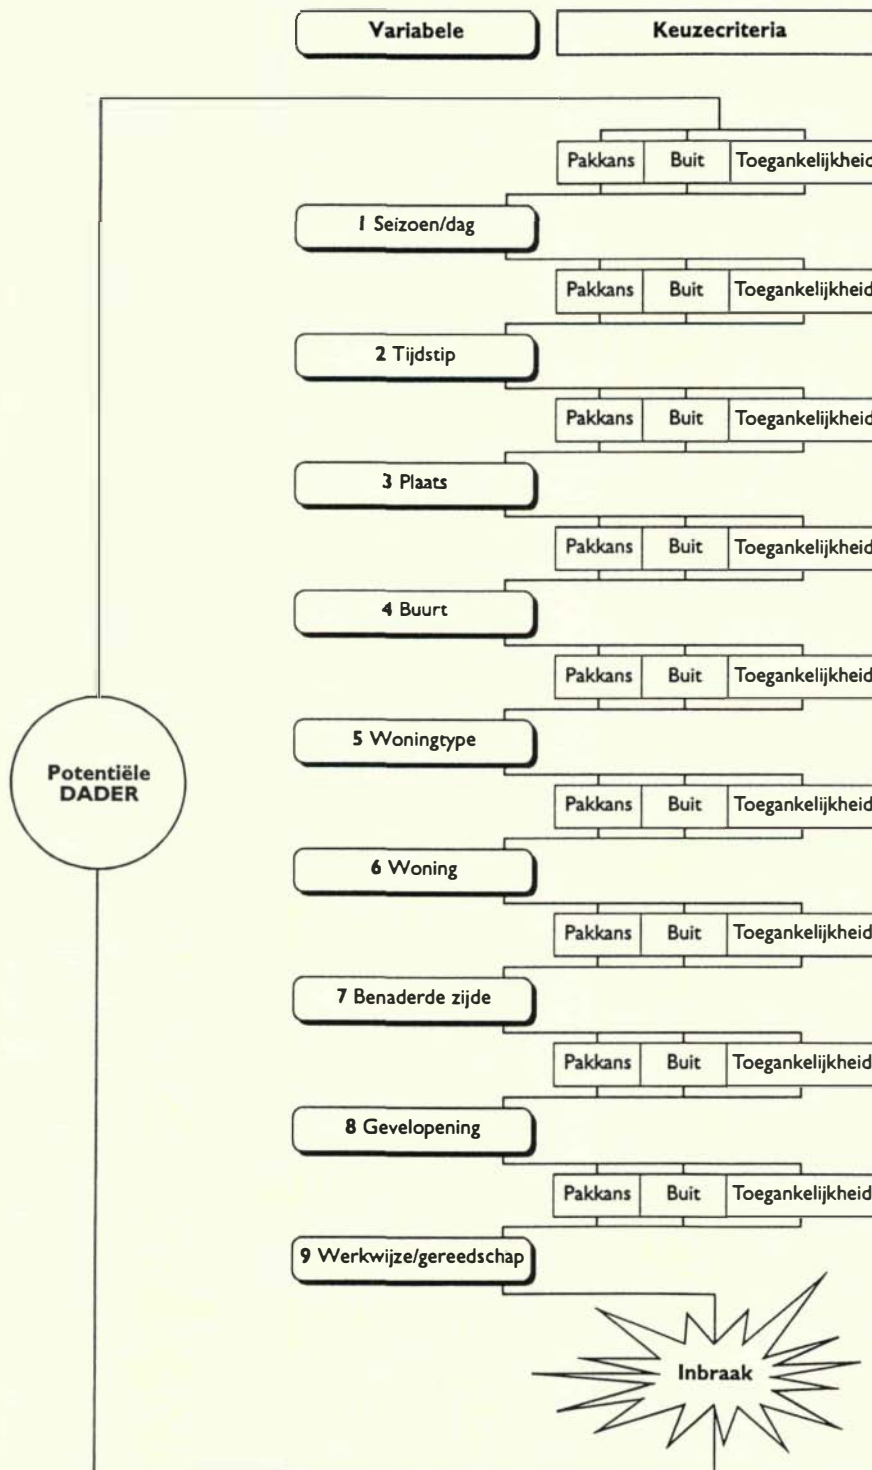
Variabele

Keuzecriteria

Pakkans | Buit | Toegankelijkheid

1 Seizoen/dag

Pakkans | Buit | Toegankelijkheid

2 Tijdstip

Pakkans | Buit | Toegankelijkheid

3 Plaats

Pakkans | Buit | Toegankelijkheid

4 Buurt

Pakkans | Buit | Toegankelijkheid

5 Woningtype

Potentiële DADER

Pakkans | Buit | Toegankelijkheid

6 Woning

Pakkans | Buit | Toegankelijkheid

7 Benaderde zijde

Pakkans | Buit | Toegankelijkheid

8 Gevelopening

Pakkans | Buit | Toegankelijkheid

9 Werkwijze/gereedschap

Inbraak